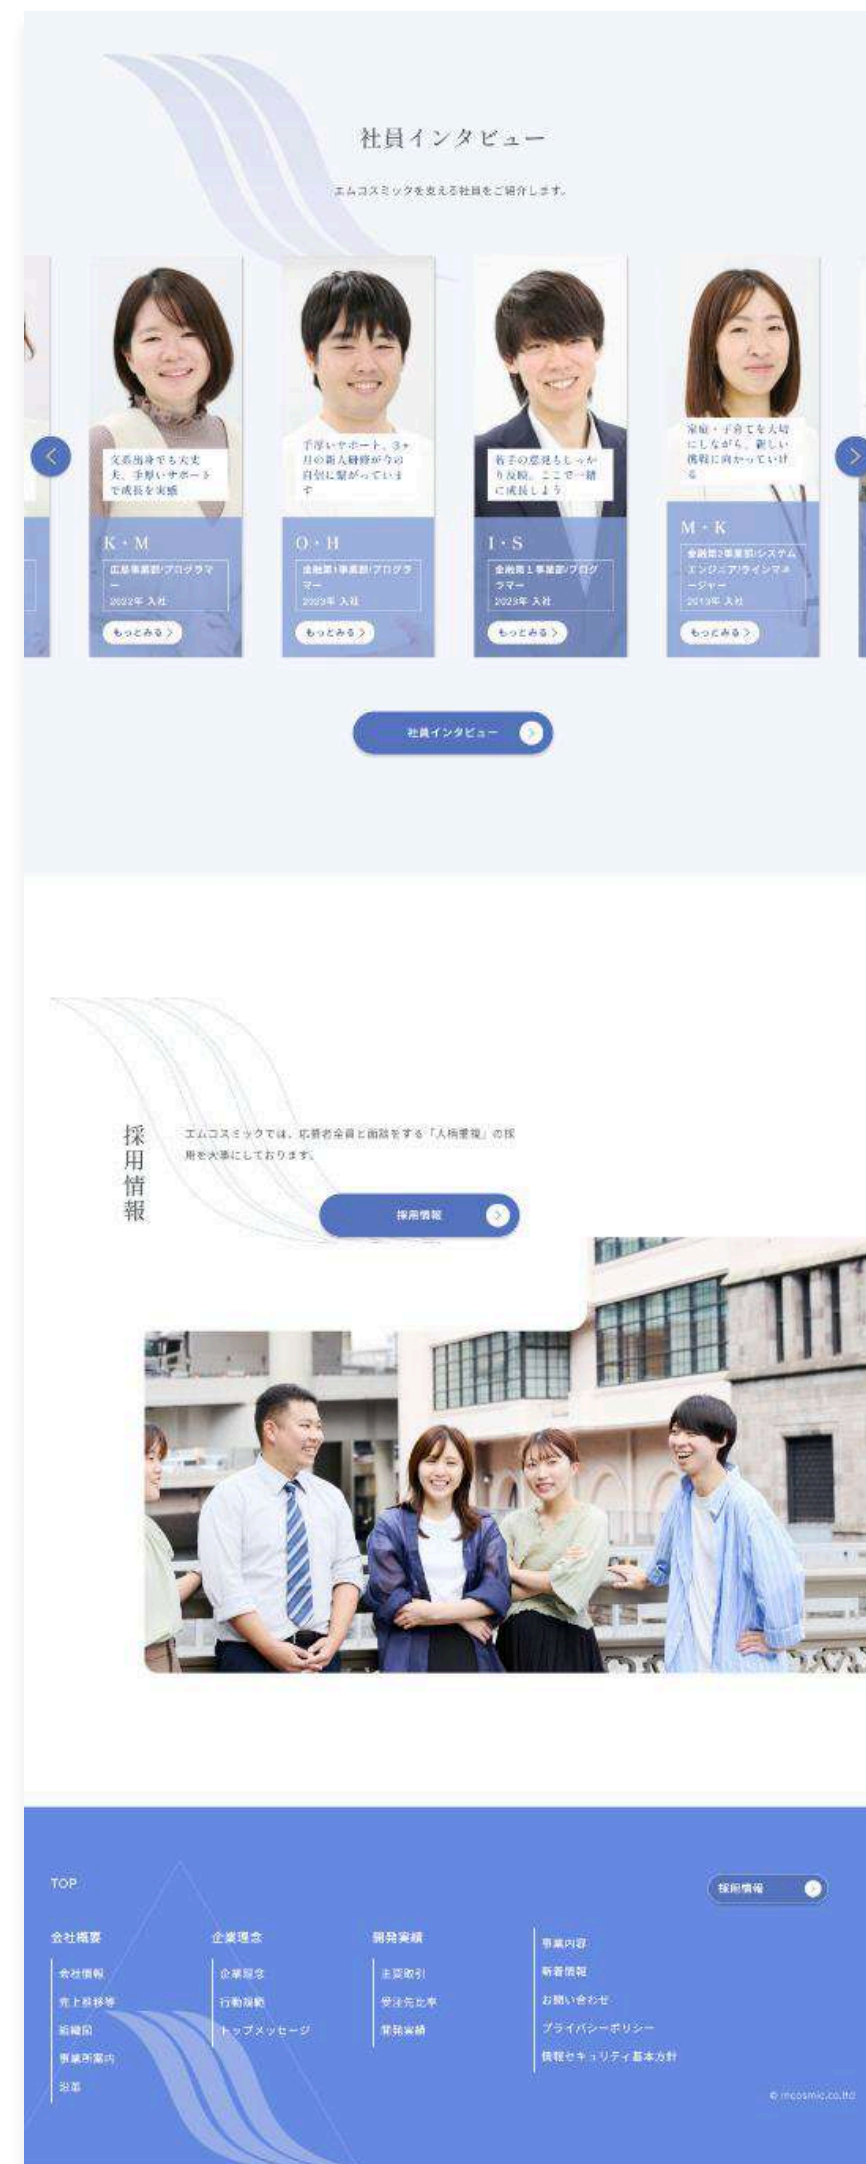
社員インタビュー

エムコスミックを支える社員をご紹介します。

文系出身でも大丈夫、手厚いサポートで成長を実感

K・M

広島事業部/プログラマー

2022年 入社

もっとみる >

手厚いサポート、3ヶ月の新人研修が今の自信に繋がっています

O・H

金融第1事業部/プログラマー

2023年 入社

もっとみる >

若手の意見もしっかり反映。ここで一緒に成長しよう

I・S

金融第1事業部/プログラマー

2023年 入社

もっとみる >

家庭・子育てを大切にしながら、新しい機械に向かっていける

M・K

金融第2事業部/システムエンジニア/ラインマネージャー

2013年 入社

もっとみる >

社員インタビュー

採用情報

エムコスミックでは、応募者全員と面談をする「人柄重視」の採用を大事にしております。

採用情報

TOP

採用情報

会社概要

会社情報

売上高推移

組織図

事業所案内

沿革

企業理念

企業理念

行動指針

トップメッセージ

開発実績

主要取引

受注先比率

開発実績

事業内容

新着情報

お問い合わせ

プライバシーポリシー

情報セキュリティ基本方針

© mcosmic.co.ltd